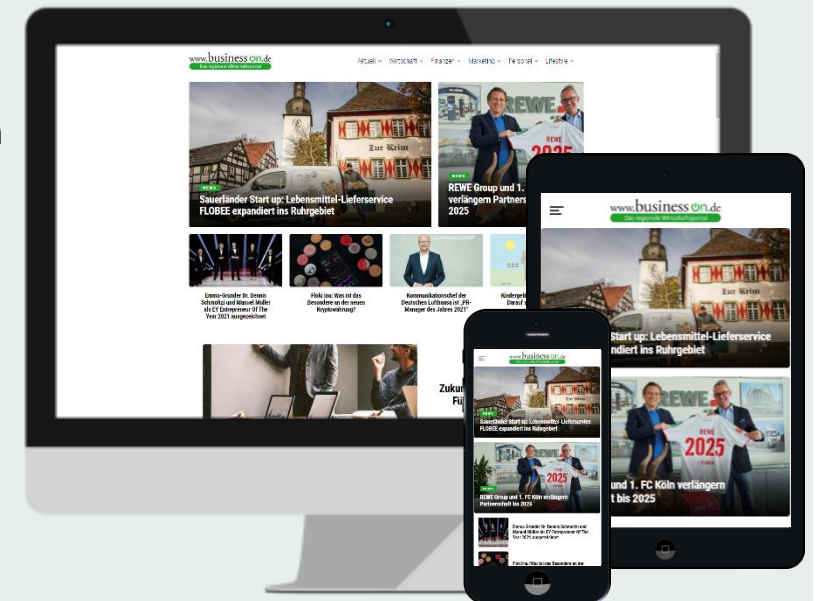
www.businesson.de
Das regionale Wirtschaftsportal

Aktuell Wirtschaft Finanzen Marketing Personal Lifestyle

Zur Krim

NEWS
Sauerländer Start up: Lebensmittel-Lieferservice FLOBEE expandiert ins Ruhrgebiet

REWE

NEWS
REWE Group und 1. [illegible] verlängern Partners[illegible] 2025

Emma-Gründer Dr. Dennis Schmoltzi und Manuel Müller als EY Entrepreneur Of The Year 2021 ausgezeichnet

Floki Inu: Was ist das Besondere an der neuen Kryptowährung?

Kommunikationschef der Deutschen Lufthansa ist „PR-Manager des Jahres 2021"

Kindergeld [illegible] Darauf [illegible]

Zukun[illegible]
Fü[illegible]

www.businesson.de
Das regionale Wirtschaftsportal

Zur Krim

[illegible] Start up: Lebensmittel-Lieferservice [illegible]andiert ins Ruhrgebiet

REWE
2025

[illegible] und 1. FC Köln verlängern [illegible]t bis 2025

www.businesson.de

NEWS
Sauerländer Start up: Lebensmittel-Lieferservice FLOBEE expandiert ins Ruhrgebiet

REWE
2025

NEWS
REWE Group und 1. FC Köln verlängern Partnerschaft bis 2025

Emma-Gründer Dr. Dennis Schmoltzi und Manuel Müller als EY Entrepreneur Of The Year 2021 ausgezeichnet

Floki Inu: Was ist das Besondere an der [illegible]